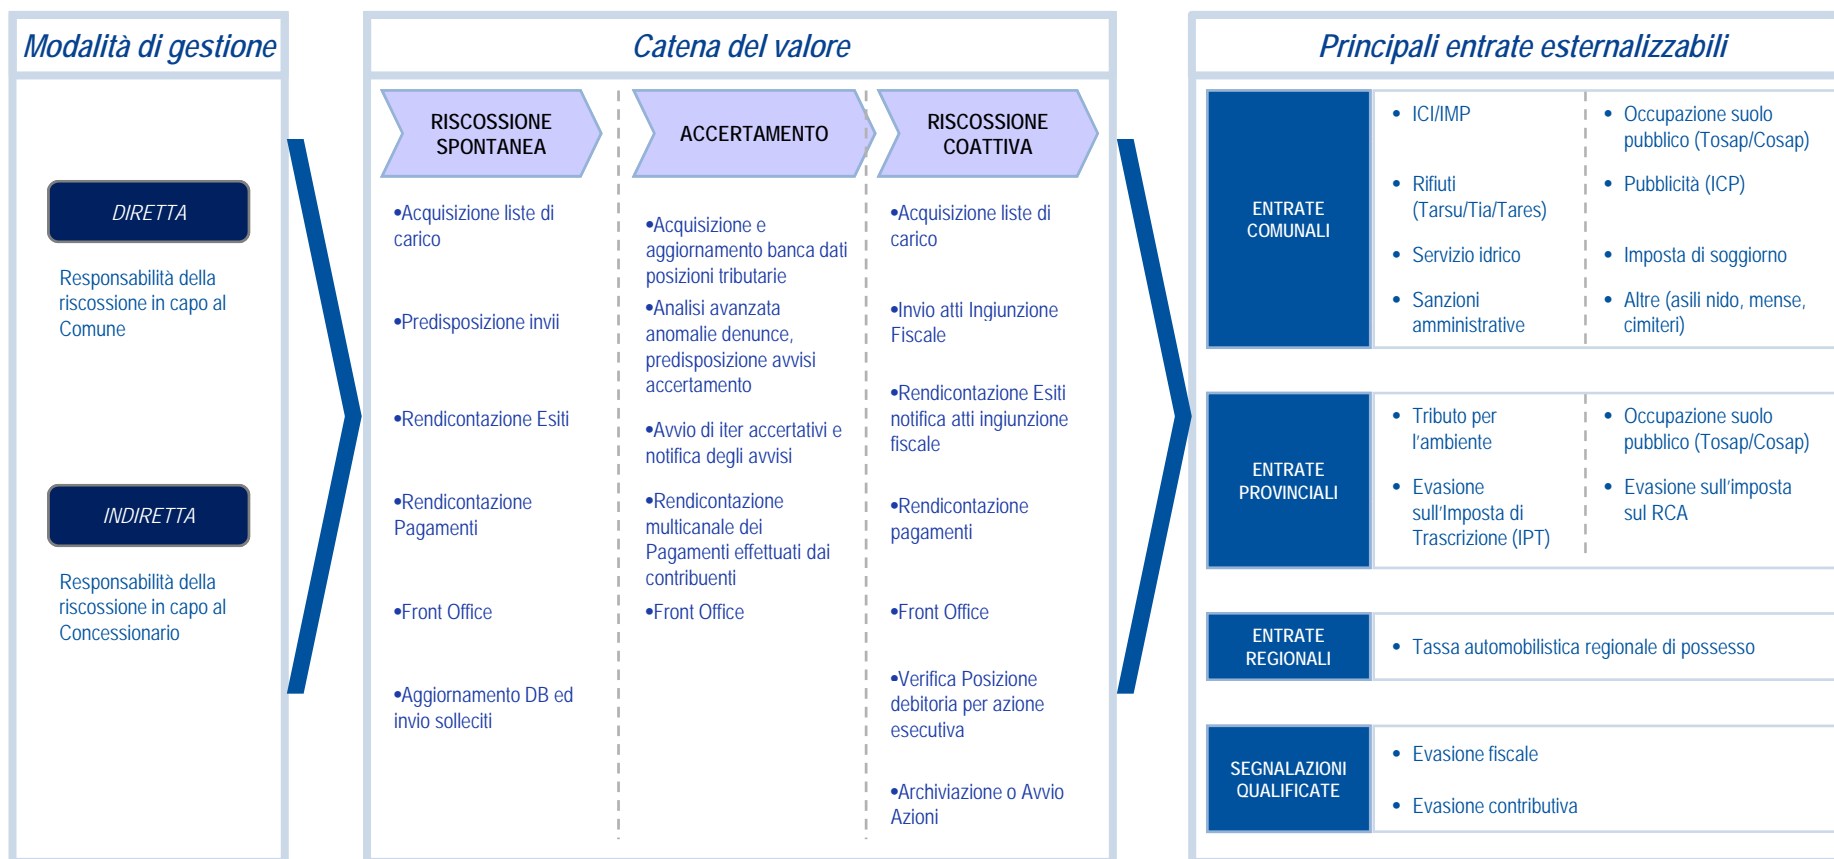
Modalità di gestione

DIRETTA

Responsabilità della riscossione in capo al Comune

INDIRETTA

Responsabilità della riscossione in capo al Concessionario

Catena del valore

RISCOSSIONE SPONTANEA

•Acquisizione liste di carico

•Predisposizione invii

•Rendicontazione Esiti

•Rendicontazione Pagamenti

•Front Office

•Aggiornamento DB ed invio solleciti

ACCERTAMENTO

•Acquisizione e aggiornamento banca dati posizioni tributarie

•Analisi avanzata anomalie denunce, predisposizione avvisi accertamento

•Avvio di iter accertativi e notifica degli avvisi

•Rendicontazione multicanale dei Pagamenti effettuati dai contribuenti

•Front Office

RISCOSSIONE COATTIVA

•Acquisizione liste di carico

•Invio atti Ingiunzione Fiscale

•Rendicontazione Esiti notifica atti ingiunzione fiscale

•Rendicontazione pagamenti

•Front Office

•Verifica Posizione debitoria per azione esecutiva

•Archiviazione o Avvio Azioni

Principali entrate esternalizzabili

ENTRATE COMUNALI

• ICI/IMP
• Rifiuti (Tarsu/Tia/Tares)
• Servizio idrico
• Sanzioni amministrative

• Occupazione suolo pubblico (Tosap/Cosap)
• Pubblicità (ICP)
• Imposta di soggiorno
• Altre (asili nido, mense, cimiteri)

ENTRATE PROVINCIALI

• Tributo per l'ambiente
• Evasione sull'Imposta di Trascrizione (IPT)

• Occupazione suolo pubblico (Tosap/Cosap)
• Evasione sull'imposta sul RCA

ENTRATE REGIONALI

• Tassa automobilistica regionale di possesso

SEGNALAZIONI QUALIFICATE

• Evasione fiscale
• Evasione contributiva